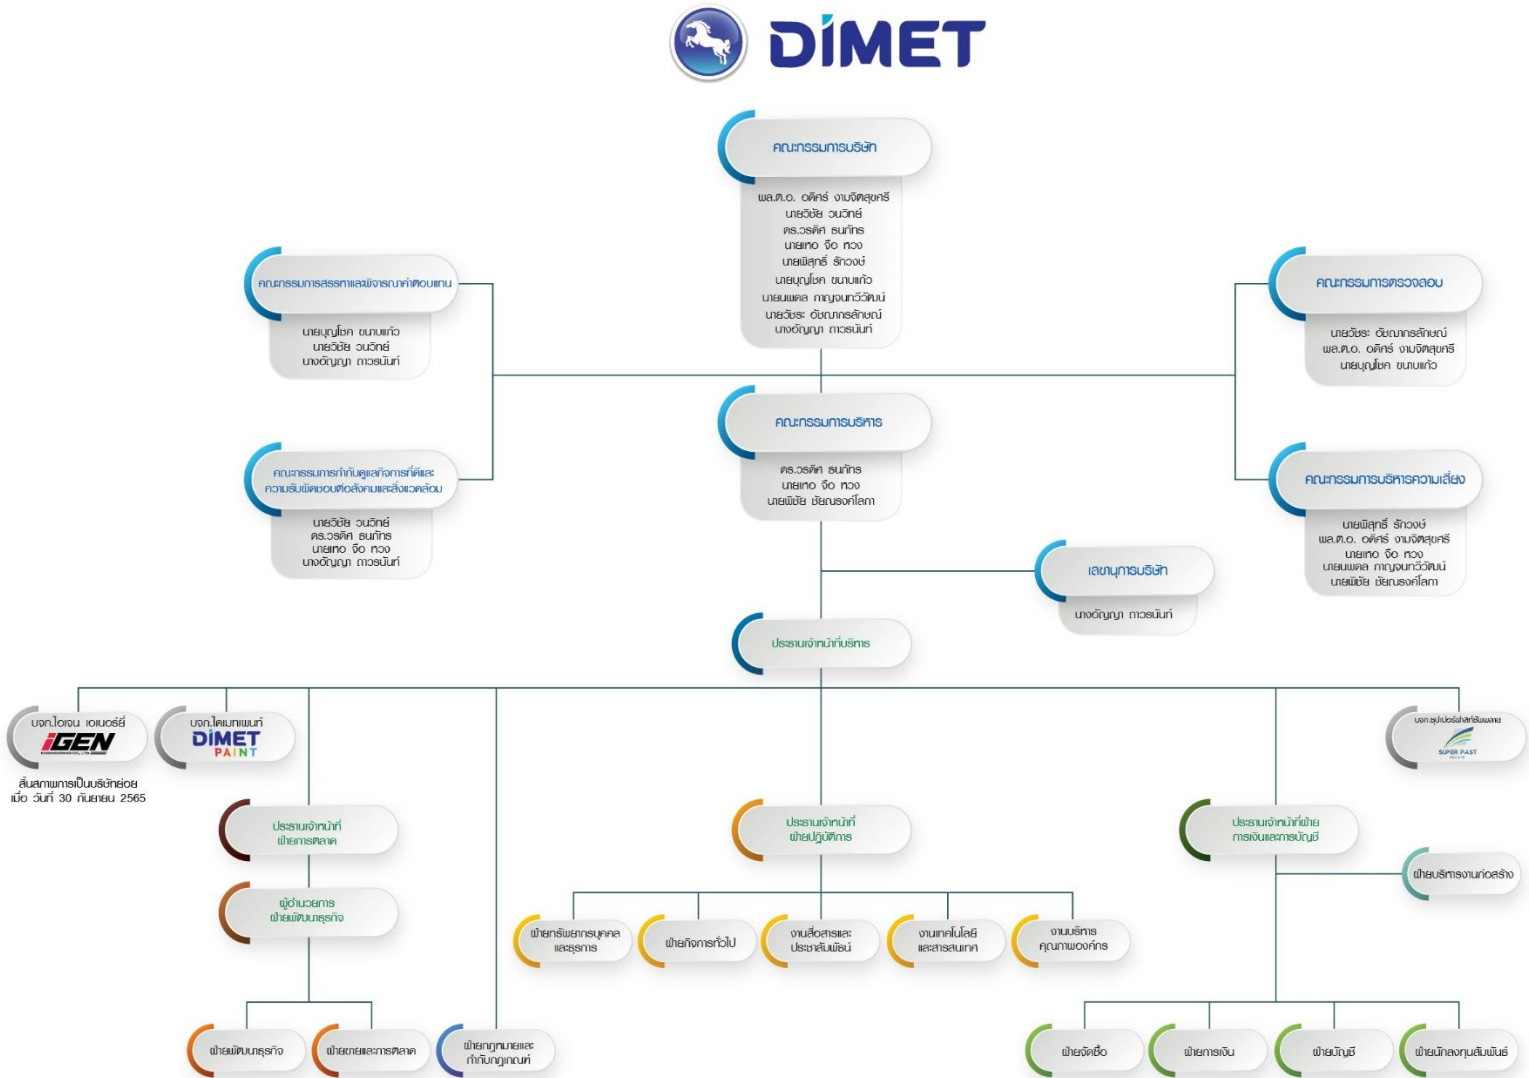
DIMET

คณะกรรมการบริษัท
พล.ต.อ. อดิศร์ งามจิตสุขศรี
นายวิชัย วนวิทย์
ดร.วรคิด ธนภัทร
นายเทอ จ๊อ หวง
นายพิสุทธิ์ รักวงษ์
นายบุญโชค ขนาบแก้ว
นายนพดล กาญจนาวิวัฒน์
นายวัชระ อัชฌาภรลักษณ์
นางอัญญา ถาวรนันท์

คณะกรรมการสรรหาและพิจารณาค่าตอบแทน
นายบุญโชค ขนาบแก้ว
นายวิชัย วนวิทย์
นางอัญญา ถาวรนันท์

คณะกรรมการตรวจสอบ
นายวัชระ อัชฌาภรลักษณ์
พล.ต.อ. อดิศร์ งามจิตสุขศรี
นายบุญโชค ขนาบแก้ว

คณะกรรมการบริหาร
ดร.วรคิด ธนภัทร
นายเทอ จ๊อ หวง
นายพิชัย ชัยณรงค์โลหา

คณะกรรมการกำกับดูแลกิจการที่ดีและความรับผิดชอบต่อสังคมและสิ่งแวดล้อม
นายวิชัย วนวิทย์
ดร.วรคิด ธนภัทร
นายเทอ จ๊อ หวง
นางอัญญา ถาวรนันท์

คณะกรรมการบริหารความเสี่ยง
นายพิสุทธิ์ รักวงษ์
พล.ต.อ. อดิศร์ งามจิตสุขศรี
นายเทอ จ๊อ หวง
นายนพดล กาญจนาวิวัฒน์
นายพิชัย ชัยณรงค์โลหา

เลขานุการบริษัท
นางอัญญา ถาวรนันท์

ประธานเจ้าหน้าที่บริหาร

บจก.ไอเจน เอนเนอร์ยี่ iGEN
สิ้นสภาพการเป็นบริษัทย่อย เมื่อ วันที่ 30 กันยายน 2565

บจก.ไดเมทเพนท์ DIMET PAINT

บจก.ซุปเปอร์ฟาสท์เวิลด์ SUPER FAST

ประธานเจ้าหน้าที่ฝ่ายการตลาด

ผู้อำนวยการฝ่ายพัฒนาธุรกิจ

ฝ่ายพัฒนาธุรกิจ
ฝ่ายขายและการตลาด
ฝ่ายกฎหมายและกำกับกฎเกณฑ์

ประธานเจ้าหน้าที่ฝ่ายปฏิบัติการ

ฝ่ายทรัพยากรบุคคลและธุรการ
ฝ่ายกิจการทั่วไป
งานสื่อสารและประชาสัมพันธ์
งานเทคโนโลยีและสารสนเทศ
งานบริหารคุณภาพองค์กร

ประธานเจ้าหน้าที่ฝ่ายการเงินและการบัญชี

ฝ่ายบริหารงานก่อสร้าง

ฝ่ายจัดซื้อ
ฝ่ายการเงิน
ฝ่ายบัญชี
ฝ่ายนักลงทุนสัมพันธ์